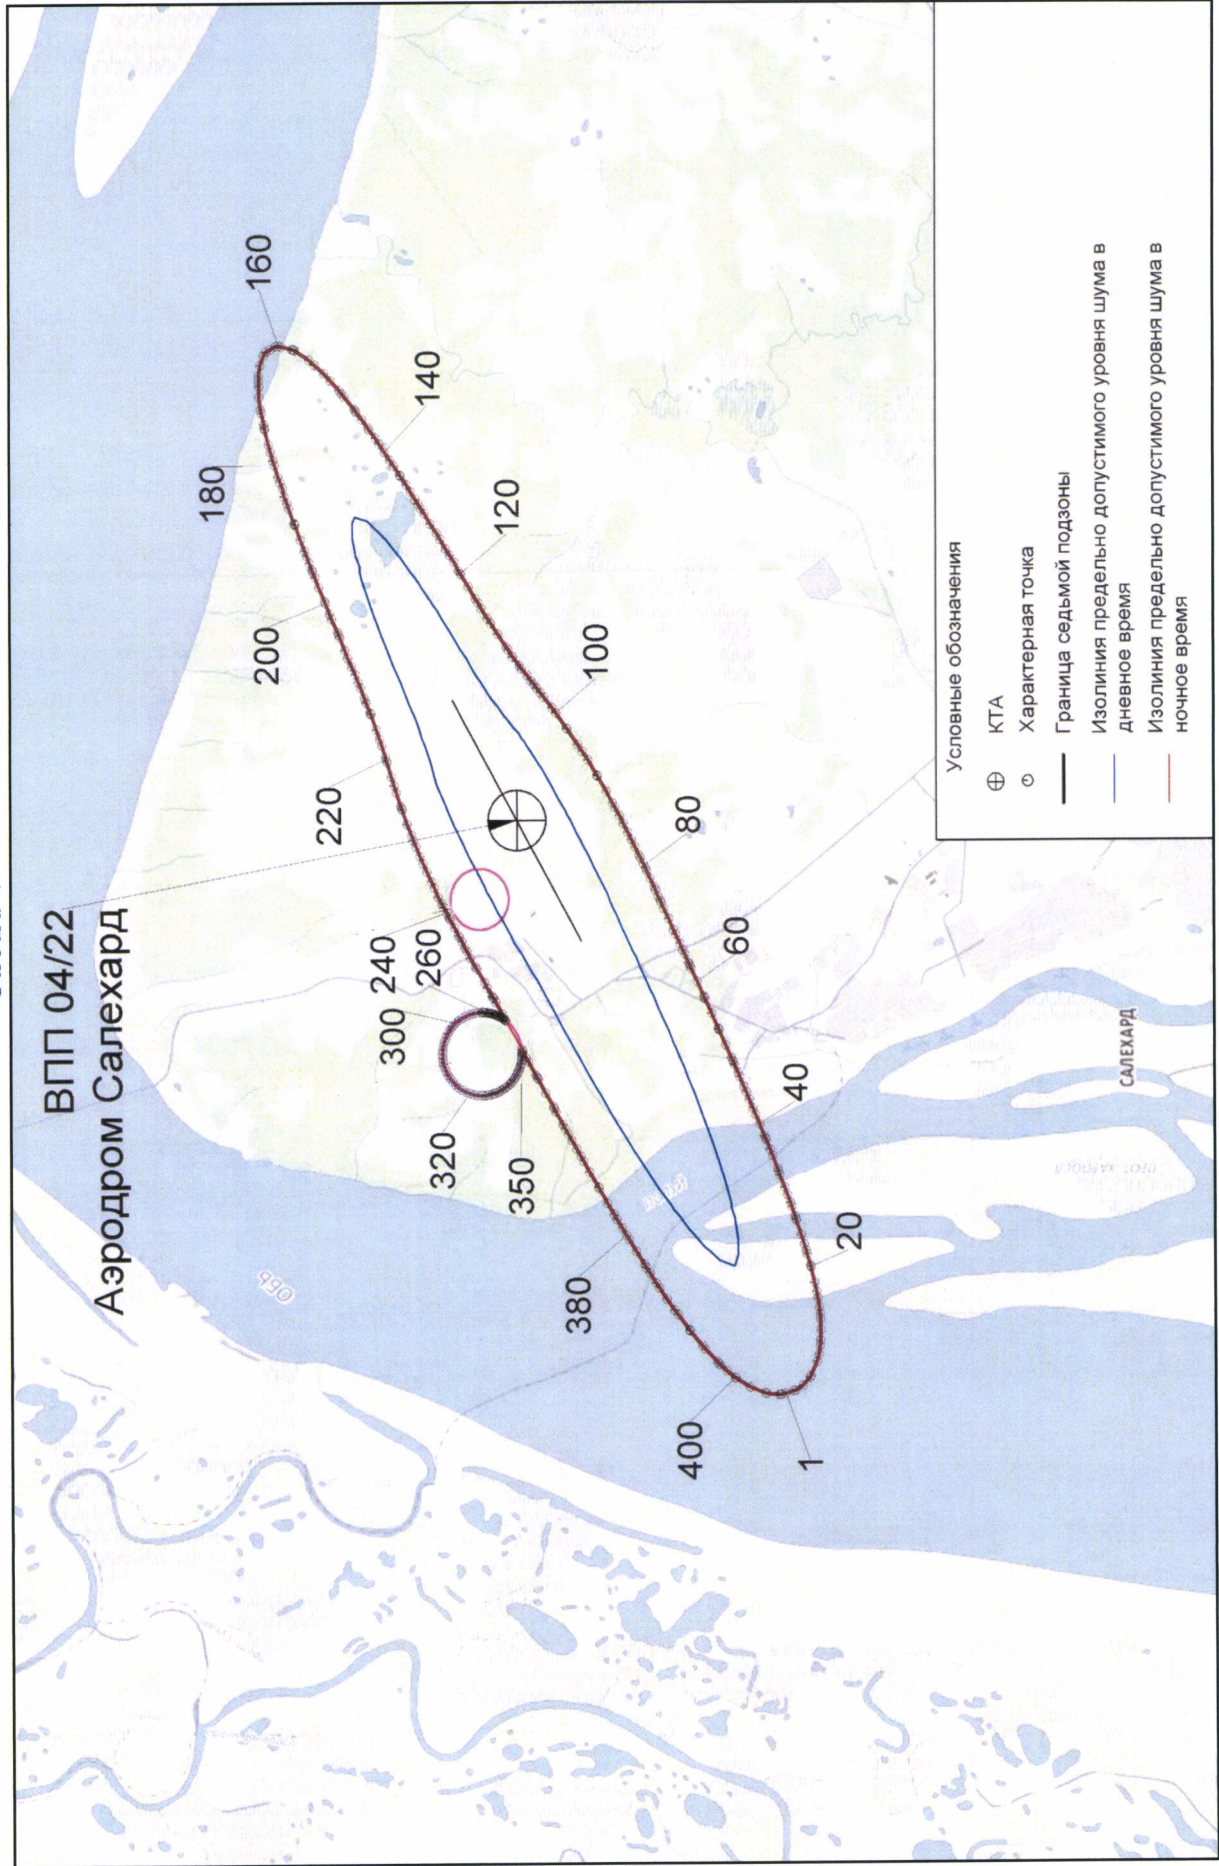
ВПП 04/22
Аэродром Салехард

160
140
180
120
200
100
220
80
240
260
60
300
40
320
350
20
380
400
1

Обь
Обь
САЛЕХАРД
прот. Хабарка

Условные обозначения
КТА
Характерная точка
Граница седьмой подзоны
Изолиния предельно допустимого уровня шума в дневное время
Изолиния предельно допустимого уровня шума в ночное время